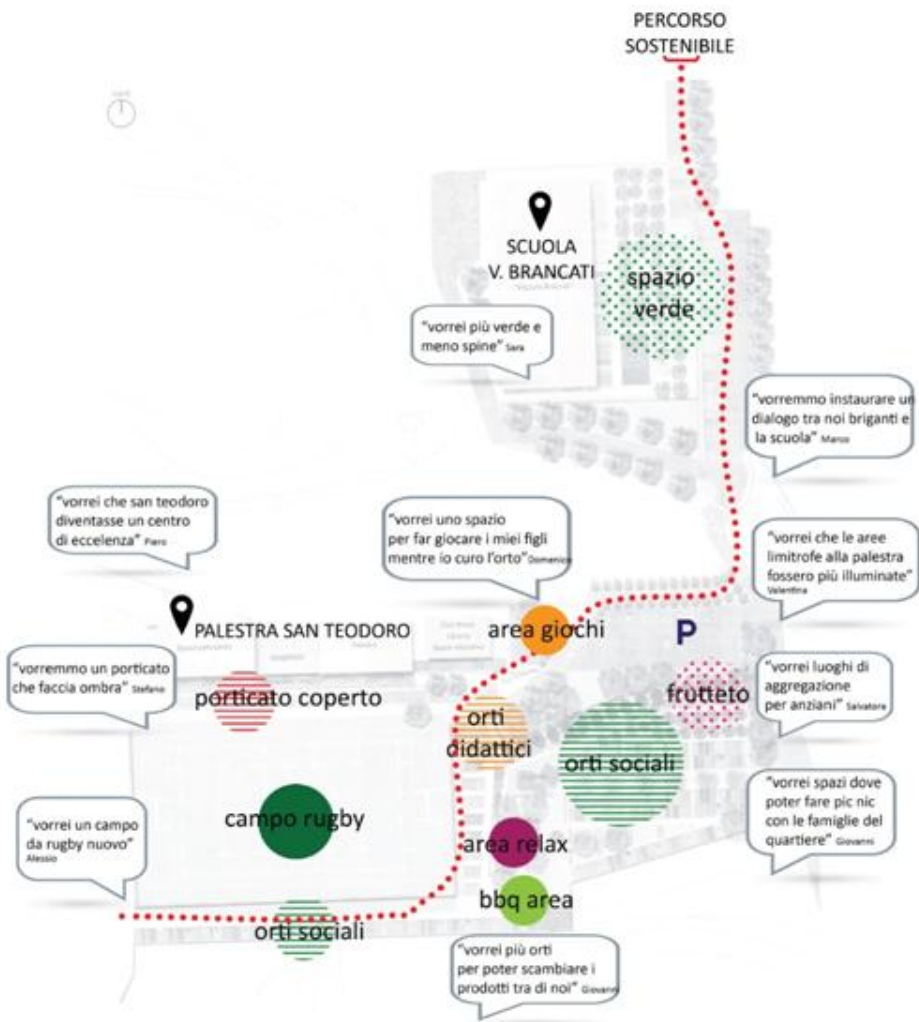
PERCORSO SOSTENIBILE

SCUOLA V. BRANCATI

spazio verde

"vorrei più verde e meno spine" Sara

"vorremmo instaurare un dialogo tra noi briganti e la scuola" Marco

"vorrei che san teodoro diventasse un centro di eccellenza" Piero

"vorrei uno spazio per far giocare i miei figli mentre io curo l'orto" Domenico

"vorrei che le aree limitrofe alla palestra fossero più illuminate" Valentina

PALESTRA SAN TEODORO

area giochi

P

"vorremmo un porticato che faccia ombra" Stefano

porticato coperto

frutteto

"vorrei luoghi di aggregazione per anziani" Salvatore

orti didattici

orti sociali

campo rugby

"vorrei spazi dove poter fare pic nic con le famiglie del quartiere" Giovanni

"vorrei un campo da rugby nuovo" Alessio

area relax

bbq area

orti sociali

"vorrei più orti per poter scambiare i prodotti tra di noi" Giovanni